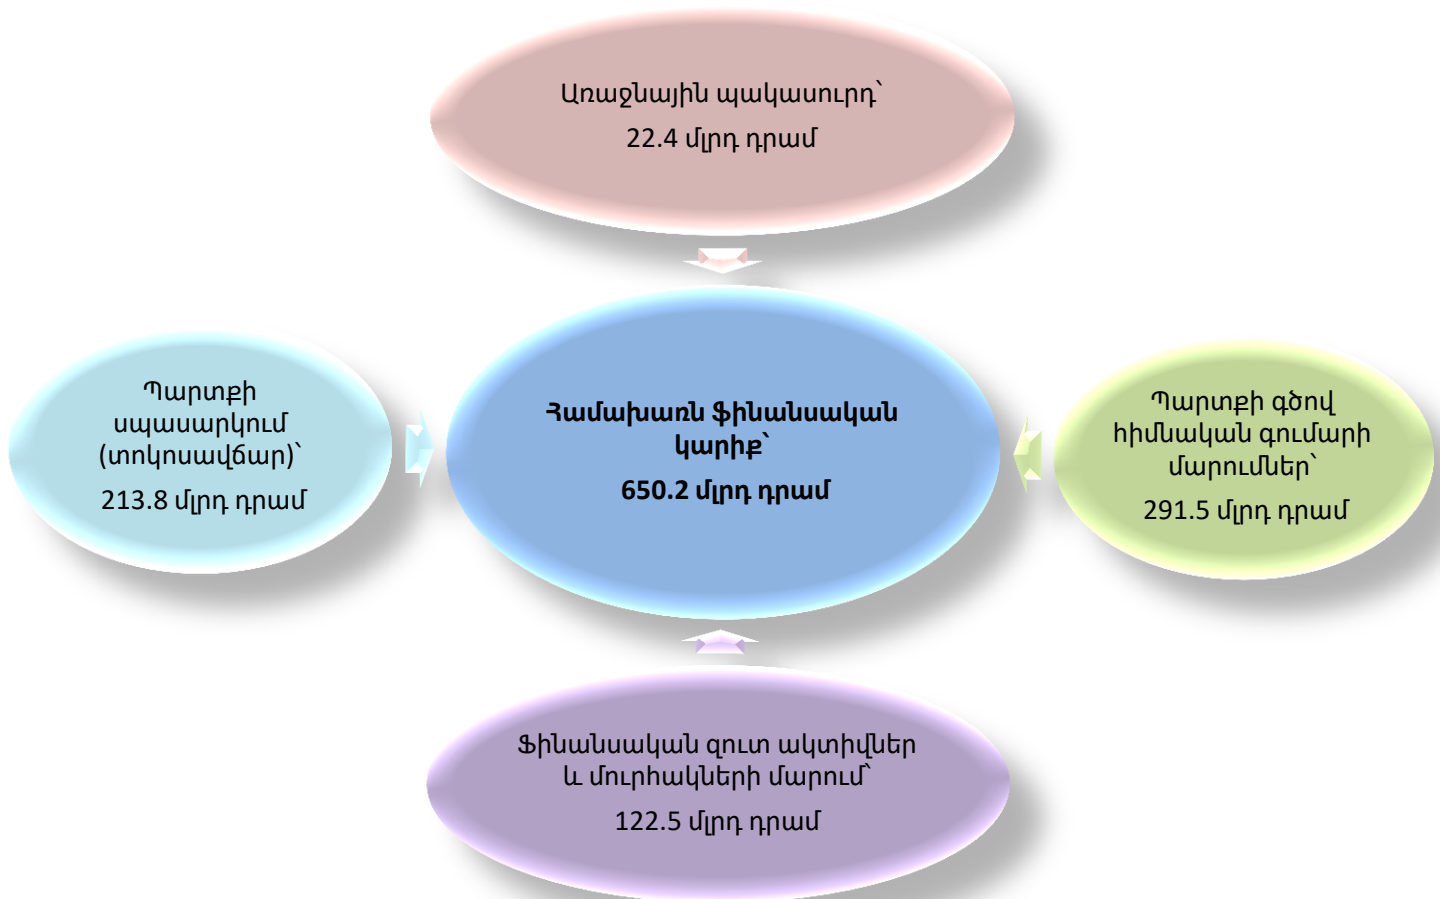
Առաջնային պակասուրդ՝
22.4 մլրդ դրամ

Պարտքի սպասարկում (տոկոսավճար)՝
213.8 մլրդ դրամ

Համախառն ֆինանսական կարիք՝
650.2 մլրդ դրամ

Պարտքի գծով հիմնական գումարի մարումներ՝
291.5 մլրդ դրամ

Ֆինանսական զուտ ակտիվներ և մուրհակների մարում՝
122.5 մլրդ դրամ